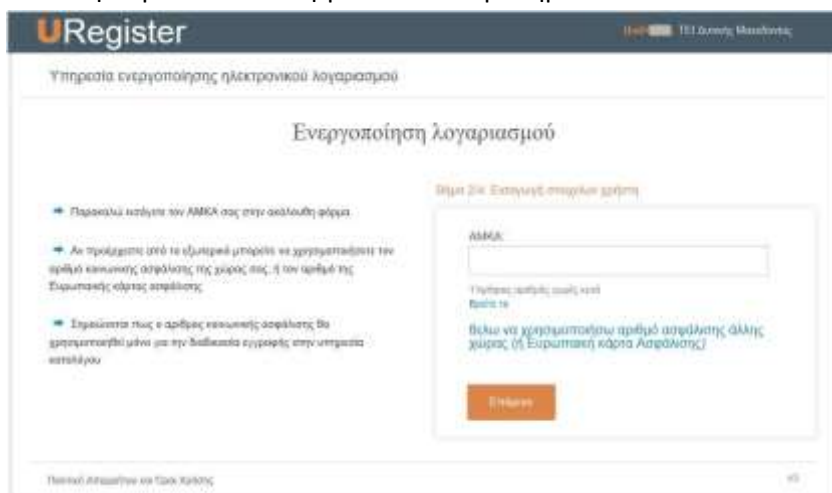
URegister

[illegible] ΤΕΙ Δυτικής Μακεδονίας

Υπηρεσία ενεργοποίησης ηλεκτρονικού λογαριασμού

Ενεργοποίηση λογαριασμού

Παρακαλώ εισάγετε τον ΑΜΚΑ σας στην ακόλουθη φόρμα

Αν προέρχεστε από το εξωτερικό μπορείτε να χρησιμοποιήσετε τον αριθμό κοινωνικής ασφάλισης της χώρας σας, ή τον αριθμό της Ευρωπαϊκής κάρτας ασφάλισης

Σημειώνεται πως ο αριθμός κοινωνικής ασφάλισης θα χρησιμοποιηθεί μόνο για την διαδικασία εγγραφής στην υπηρεσία καταλόγου

Βήμα 2/4: Εισαγωγή στοιχείων χρήστη

ΑΜΚΑ:

Υποχρεωτικό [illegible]
Βρείτε το

Θέλω να χρησιμοποιήσω αριθμό ασφάλισης άλλης χώρας (ή Ευρωπαϊκή κάρτα Ασφάλισης)

Επόμενο

Πολιτική Απορρήτου και Όροι Χρήσης

v3